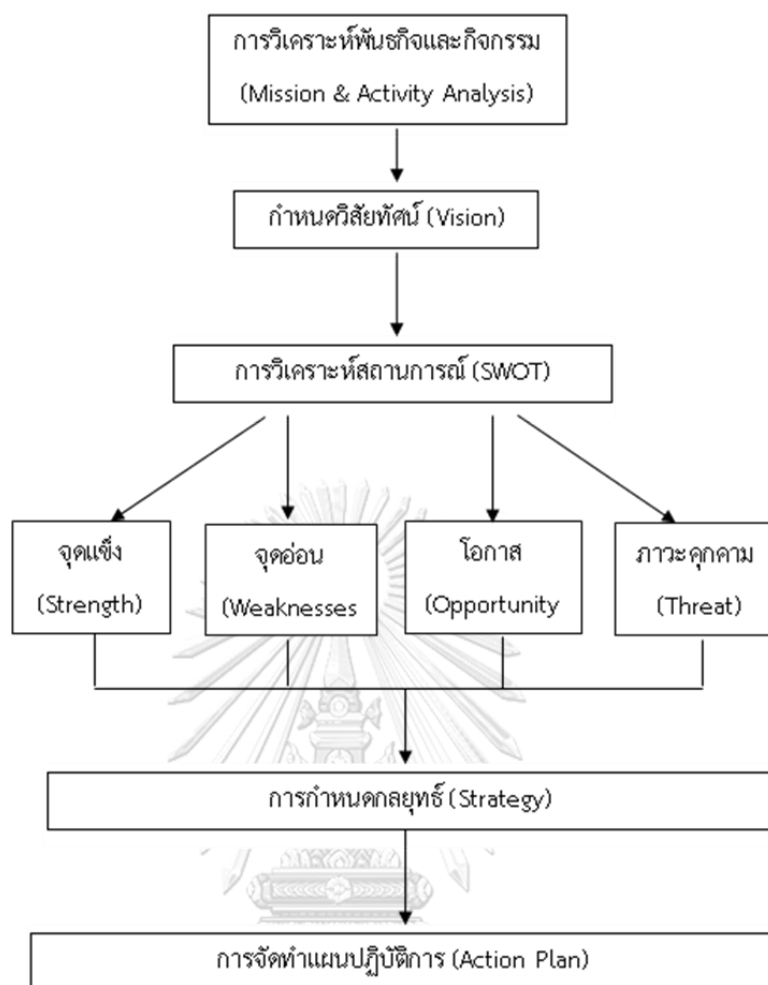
การวิเคราะห์พันธกิจและกิจกรรม (Mission & Activity Analysis)

กำหนดวิสัยทัศน์ (Vision)

การวิเคราะห์สถานการณ์ (SWOT)

จุดแข็ง (Strength)

จุดอ่อน (Weaknesses

โอกาส (Opportunity

ภาวะคุกคาม (Threat)

การกำหนดกลยุทธ์ (Strategy)

การจัดทำแผนปฏิบัติการ (Action Plan)